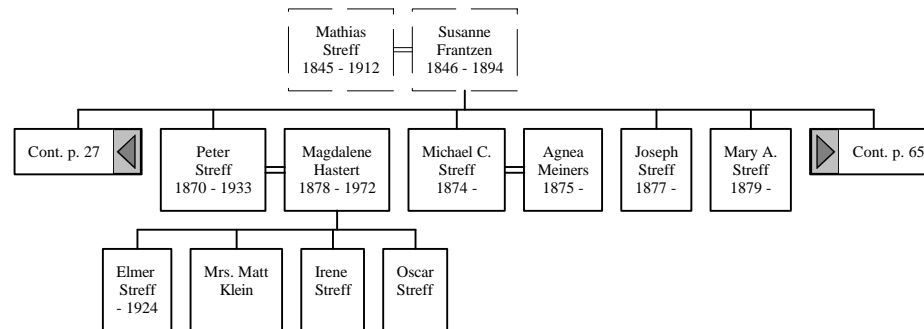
Mathias Streff 1845 - 1912

Susanne Frantzen 1846 - 1894

Cont. p. 27

Peter Streff 1870 - 1933

Magdalene Hastert 1878 - 1972

Michael C. Streff 1874 -

Agnea Meiners 1875 -

Joseph Streff 1877 -

Mary A. Streff 1879 -

Cont. p. 65

Elmer Streff - 1924

Mrs. Matt Klein

Irene Streff

Oscar Streff